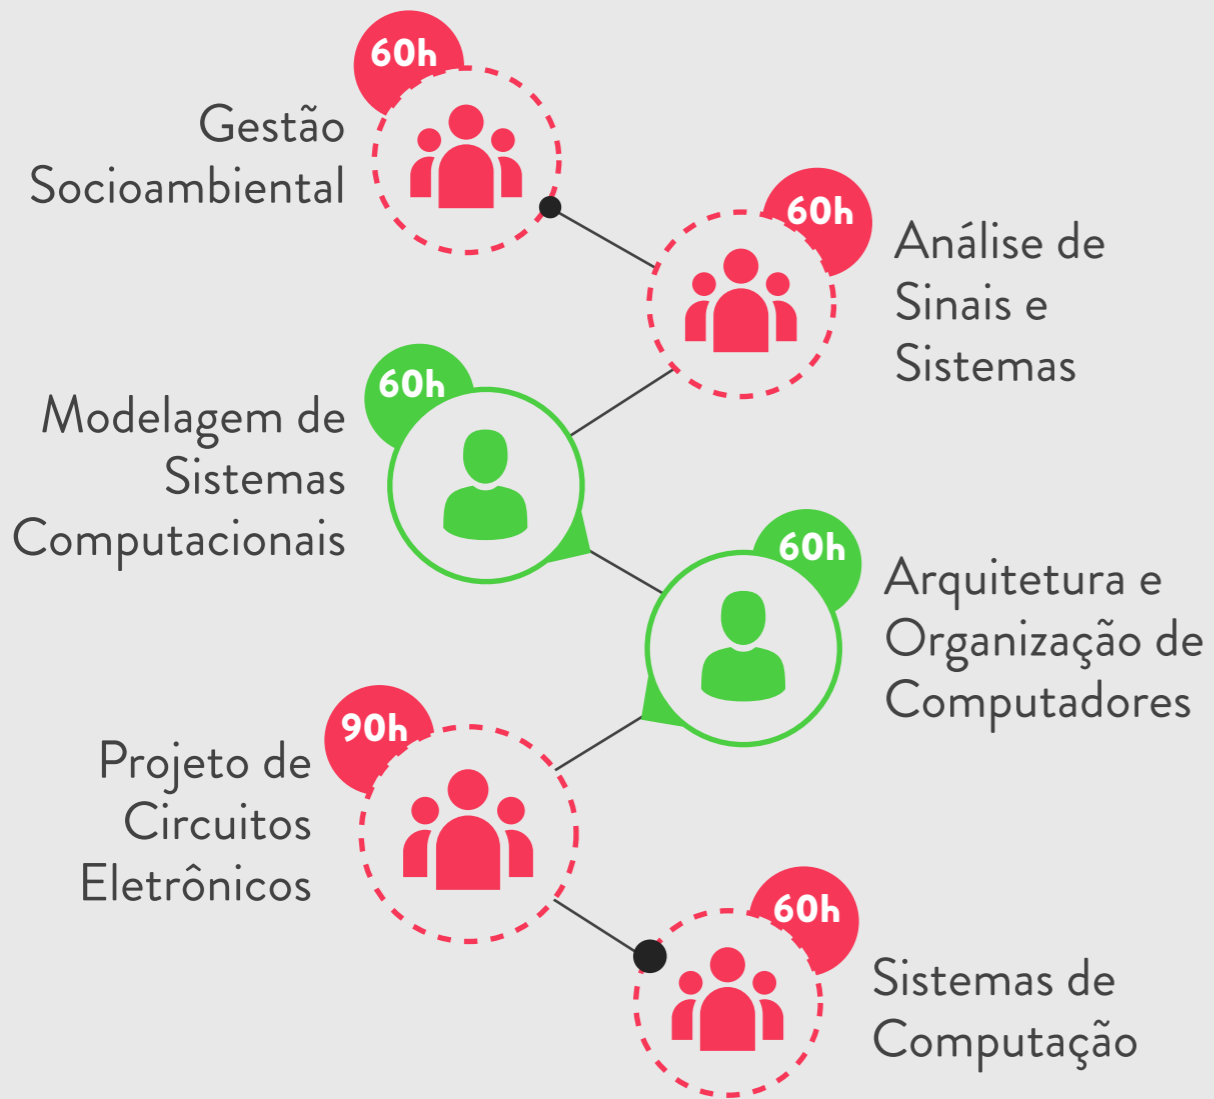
60h
Gestão Socioambiental

60h
Análise de Sinais e Sistemas

60h
Modelagem de Sistemas Computacionais

60h
Arquitetura e Organização de Computadores

90h
Projeto de Circuitos Eletrônicos

60h
Sistemas de Computação